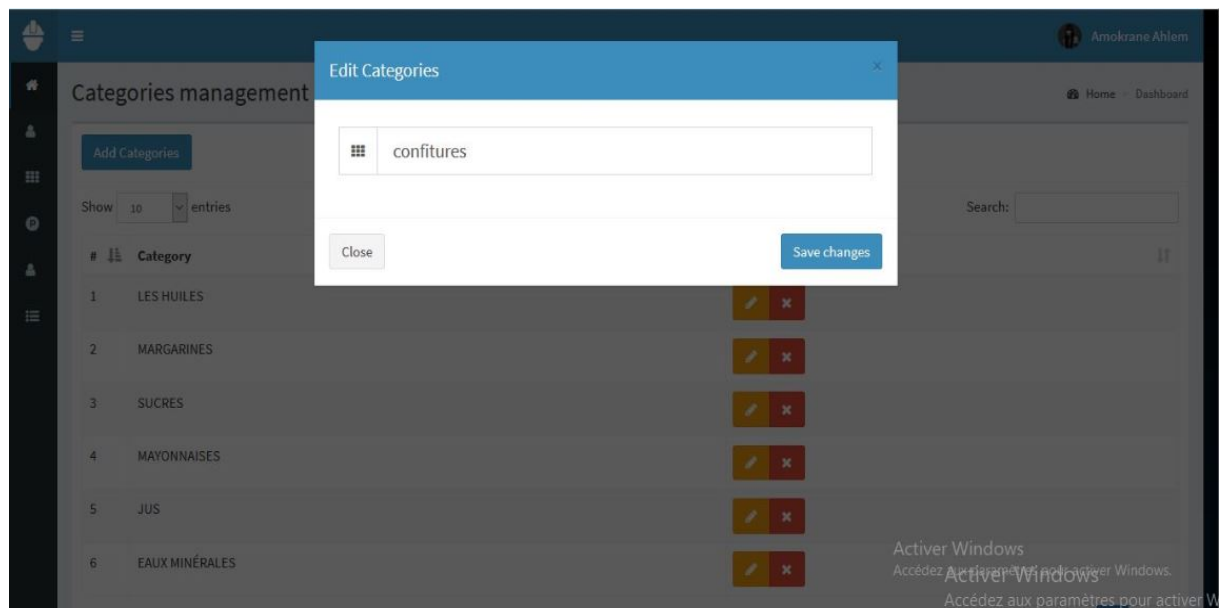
Amokrane Ahlem

Categories management

Home › Dashboard

Add Categories

Show 10 entries

Search:

| # | Category |
|---|---|
| 1 | LES HUILES |
| 2 | MARGARINES |
| 3 | SUCRES |
| 4 | MAYONNAISES |
| 5 | JUS |
| 6 | EAUX MINÉRALES |

Edit Categories

×

confitures

Close

Save changes

Activer Windows
Accédez aux paramètres pour activer Windows.

Activer Windows
Accédez aux paramètres pour activer W